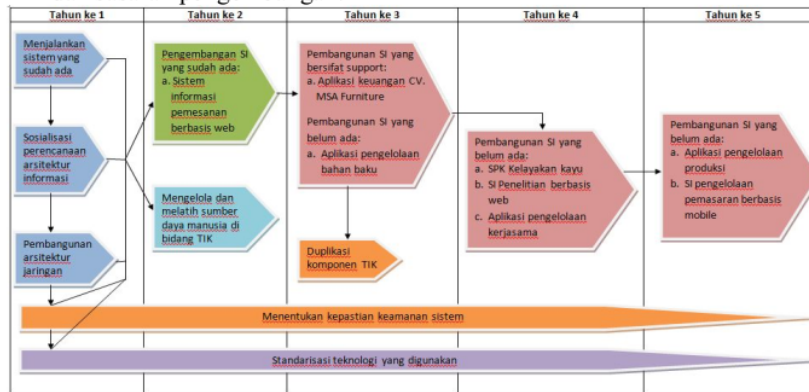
| Tahun ke 1 | Tahun ke 2 | Tahun ke 3 | Tahun ke 4 | Tahun ke 5 |
|---|---|---|---|---|

Menjalankan sistem yang sudah ada

Sosialisasi perencanaan arsitektur informasi

Pembangunan arsitektur jaringan

Pengembangan SI yang sudah ada:
a. Sistem informasi pemesanan berbasis web

Mengelola dan melatih sumber daya manusia di bidang TIK

Pembangunan SI yang bersifat support:
a. Aplikasi keuangan CV. MSA Furniture

Pembangunan SI yang belum ada:
a. Aplikasi pengelolaan bahan baku

Duplikasi komponen TIK

Pembangunan SI yang belum ada:
a. SPK Kelayakan kayu
b. SI Penelitian berbasis web
c. Aplikasi pengelolaan kerjasama

Pembangunan SI yang belum ada:
a. Aplikasi pengelolaan produksi
b. SI pengelolaan pemasaran berbasis mobile

Menentukan kepastian keamanan sistem

Standarisasi teknologi yang digunakan